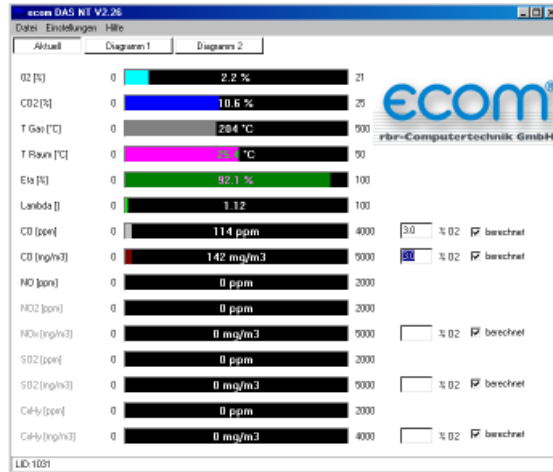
ecom DAS NT V2.26

Datei Einstellungen Hilfe

Aktuell | Diagramm 1 | Diagramm 2

O2 [%] 0 2.2 % 21

CO2 [%] 0 10.6 % 25

T Gas [°C] 0 204 °C 500

T Raum [°C] 0 25.4 °C 50

Eta [%] 0 92.1 % 100

Lambda [] 0 1.12 100

CO [ppm] 0 114 ppm 4000 3.0 % O2 berechnet

CO [mg/m3] 0 142 mg/m3 5000 3.0 % O2 berechnet

NO [ppm] 0 0 ppm 2000

NO2 [ppm] 0 0 ppm 2000

NOx [mg/m3] 0 0 mg/m3 5000 % O2 berechnet

SO2 [ppm] 0 0 ppm 2000

SO2 [mg/m3] 0 0 mg/m3 5000 % O2 berechnet

CxHy [ppm] 0 0 ppm 2000

CxHy [mg/m3] 0 0 mg/m3 4000 % O2 berechnet

ecom®
rbr-Computertechnik GmbH

LID:1031